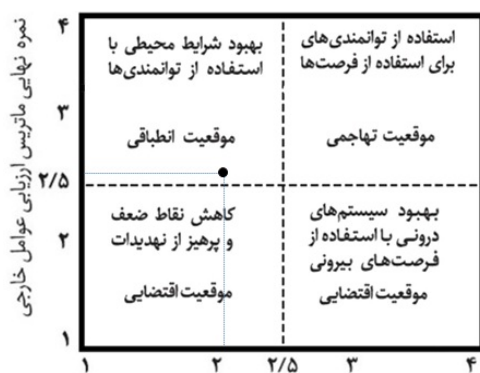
نمره نهایی ماتریس ارزیابی عوامل خارجی

۴
۳
۲/۵
۲
۱

بهبود شرایط محیطی با استفاده از توانمندی‌ها

موقعیت انطباقی

استفاده از توانمندی‌های برای استفاده از فرصت‌ها

موقعیت تهاجمی

کاهش نقاط ضعف و پرهیز از تهدیدات

موقعیت اقتضایی

بهبود سیستم‌های درونی با استفاده از فرصت‌های بیرونی

موقعیت اقتضایی

۱ ۲ ۲/۵ ۳ ۴